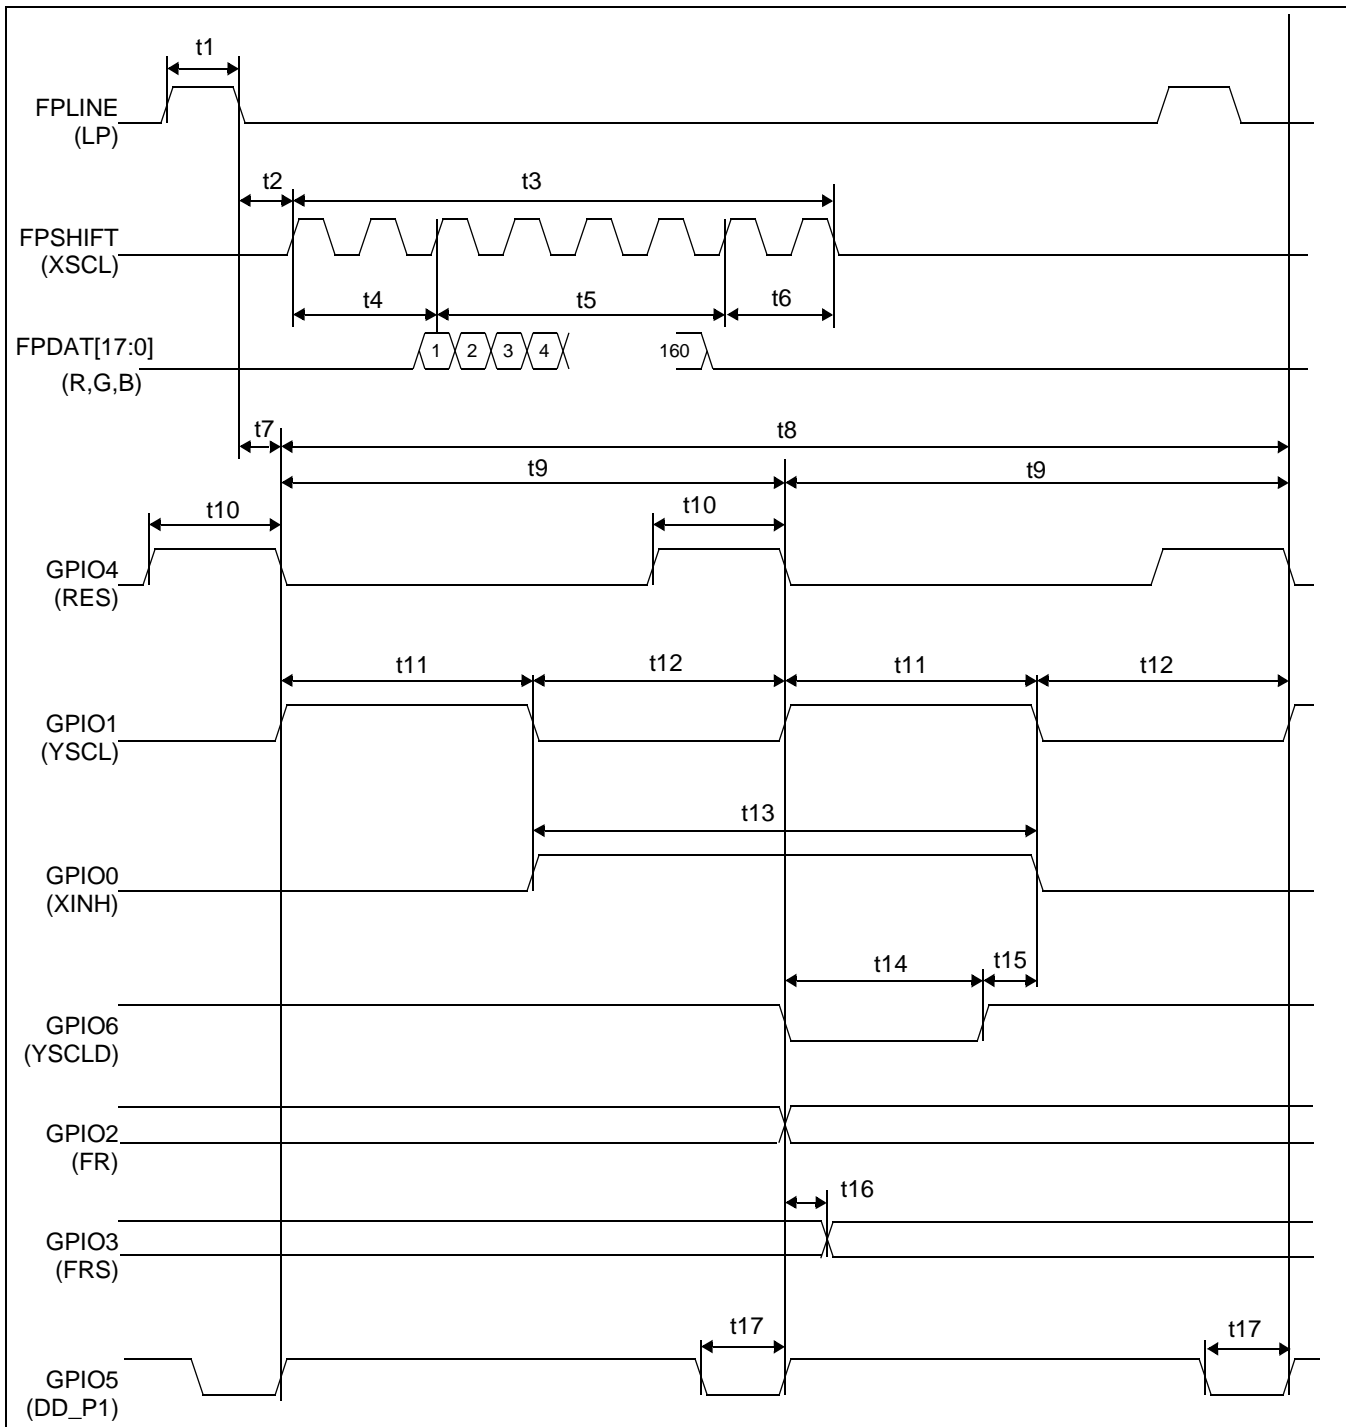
t1

FPLINE
(LP)

t2

t3

FPSHIFT
(XSCL)

t4

t5

t6

FPDAT[17:0]
(R,G,B)

1 2 3 4

160

t7

t8

t9

t9

t10

t10

GPIO4
(RES)

t11

t12

t11

t12

GPIO1
(YSCL)

t13

GPIO0
(XINH)

t14

t15

GPIO6
(YSCLD)

GPIO2
(FR)

t16

GPIO3
(FRS)

t17

t17

GPIO5
(DD_P1)